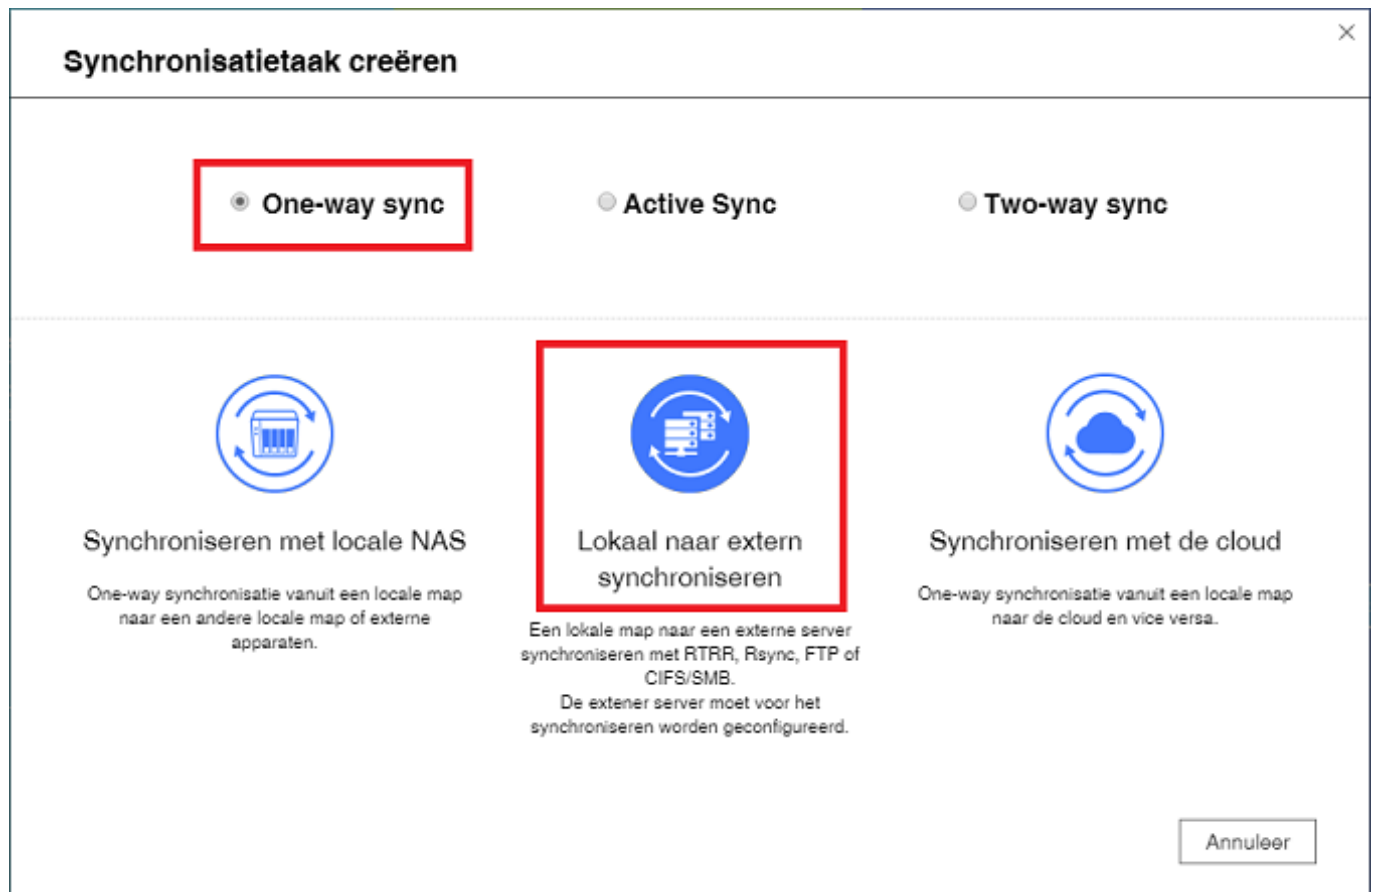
Synchronisatietaak creëren

×

One-way sync

Active Sync

Two-way sync

Synchroniseren met locale NAS

One-way synchronisatie vanuit een locale map naar een andere locale map of externe apparaten.

Lokaal naar extern synchroniseren

Een lokale map naar een externe server synchroniseren met RTRR, Rsync, FTP of CIFS/SMB.
De extener server moet voor het synchroniseren worden geconfigureerd.

Synchroniseren met de cloud

One-way synchronisatie vanuit een locale map naar de cloud en vice versa.

Annuleer